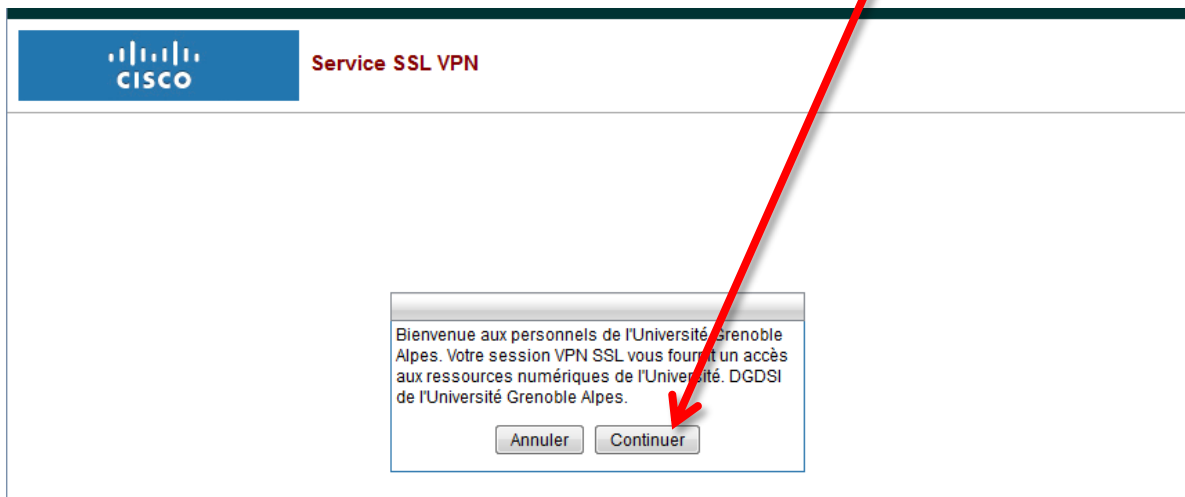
cisco

Service SSL VPN

Bienvenue aux personnels de l'Université Grenoble Alpes. Votre session VPN SSL vous fournit un accès aux ressources numériques de l'Université. DGDSI de l'Université Grenoble Alpes.

Annuler Continuer